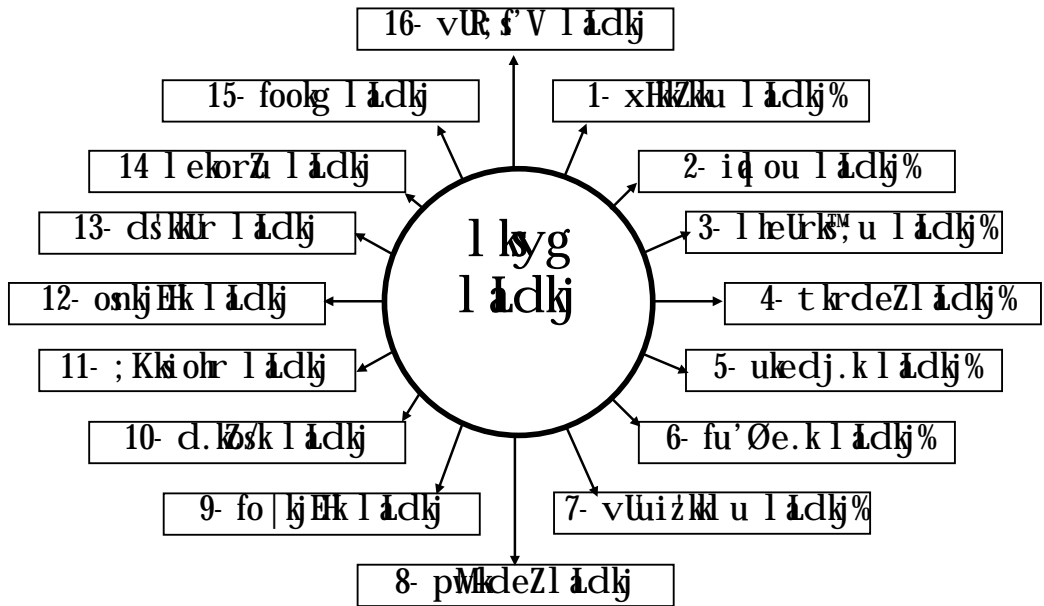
16- vUR;sf'V l ald kj

15- fookg l ald kj

1- xHkkZ/kku l ald kj%

14 l ekorZu l ald kj

2- iqal ou l ald kj%

13- ds'kkUr l ald kj

l kyg l ald kj

3- l heUrks™;u l ald kj%

12- osnkjEHk l ald kj

4- tkrdeZ l ald kj%

11- ;KksiohZr l ald kj

5- ukedj.k l ald kj%

10- d.kZos/k l ald kj

6- fu'Øe.k l ald kj%

9- fo|kjEHk l ald kj

7- vUuizk'ku l ald kj%

8- pwMkdeZ l ald kj